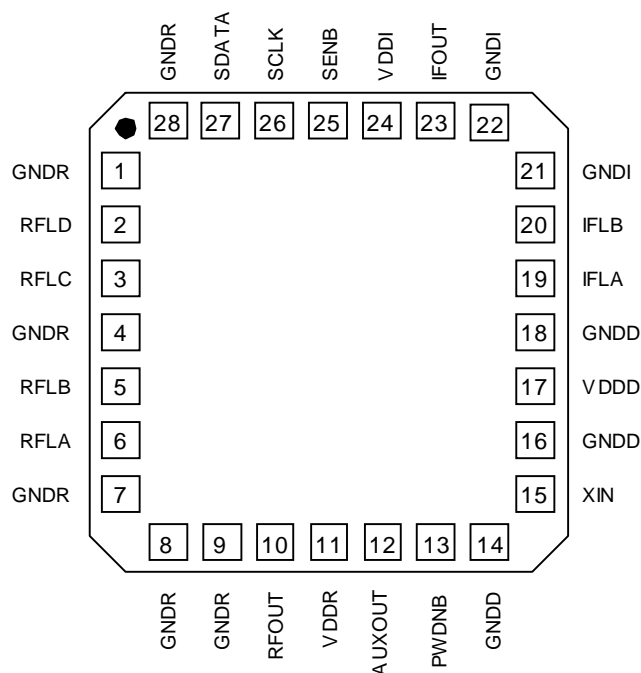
GNDR SDATA SCLK SENB VDDI IFOUT GNDI

28 27 26 25 24 23 22

GNDR 1
RFLD 2
RFLC 3
GNDR 4
RFLB 5
RFLA 6
GNDR 7

21 GNDI
20 IFLB
19 IFLA
18 GNDD
17 VDDD
16 GNDD
15 XIN

8 9 10 11 12 13 14

GNDR GNDR RFOUT VDDR AUXOUT PWDNB GNDD